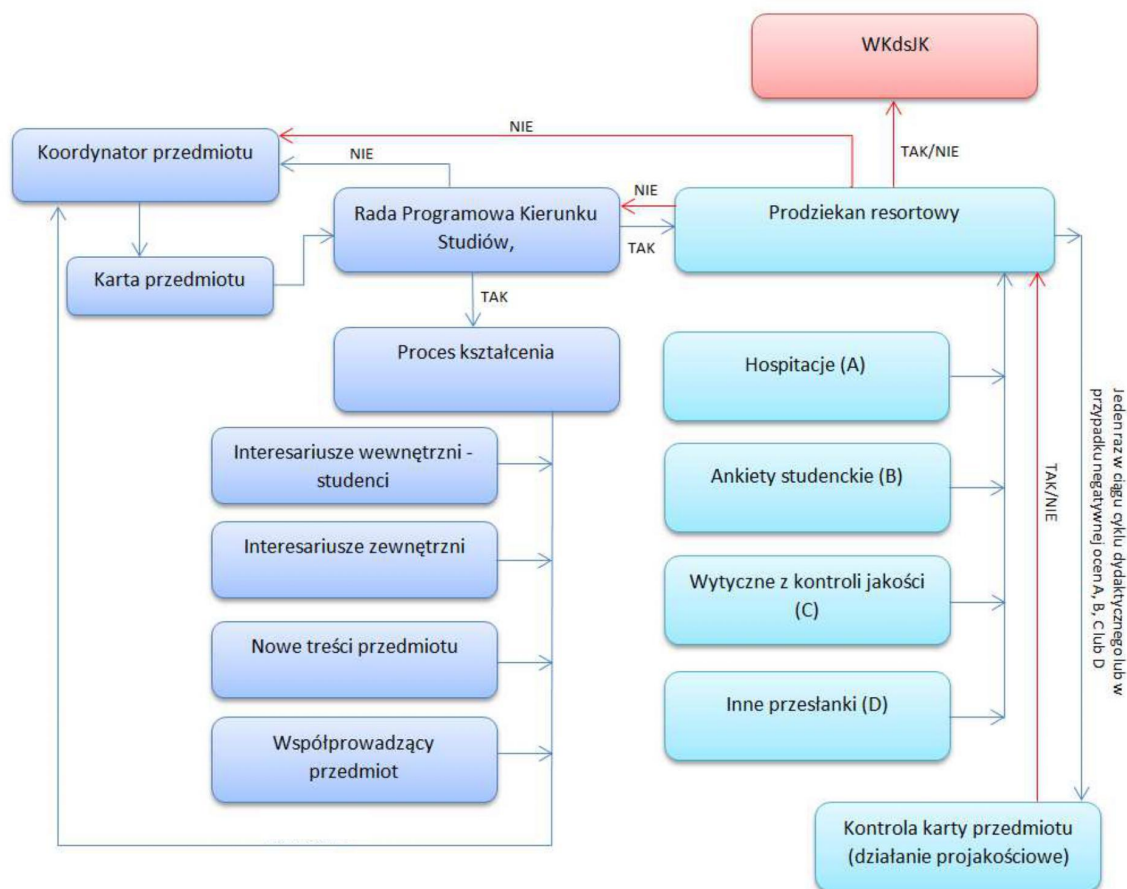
WKdsJK

NIE

TAK/NIE

Koordynator przedmiotu

NIE

NIE

Rada Programowa Kierunku Studiów,

TAK

Prodziekan resortowy

Karta przedmiotu

TAK

Proces kształcenia

Hospitacje (A)

Interesariusze wewnętrzni - studenci

Ankiety studenckie (B)

Interesariusze zewnętrzni

Wytyczne z kontroli jakości (C)

Nowe treści przedmiotu

Inne przesłanki (D)

Współprowadzący przedmiot

TAK/NIE

Jeden raz w ciągu cyklu dydaktycznego lub w przypadku negatywnej ocen A, B, C lub D

Kontrola karty przedmiotu (działanie projakościowe)